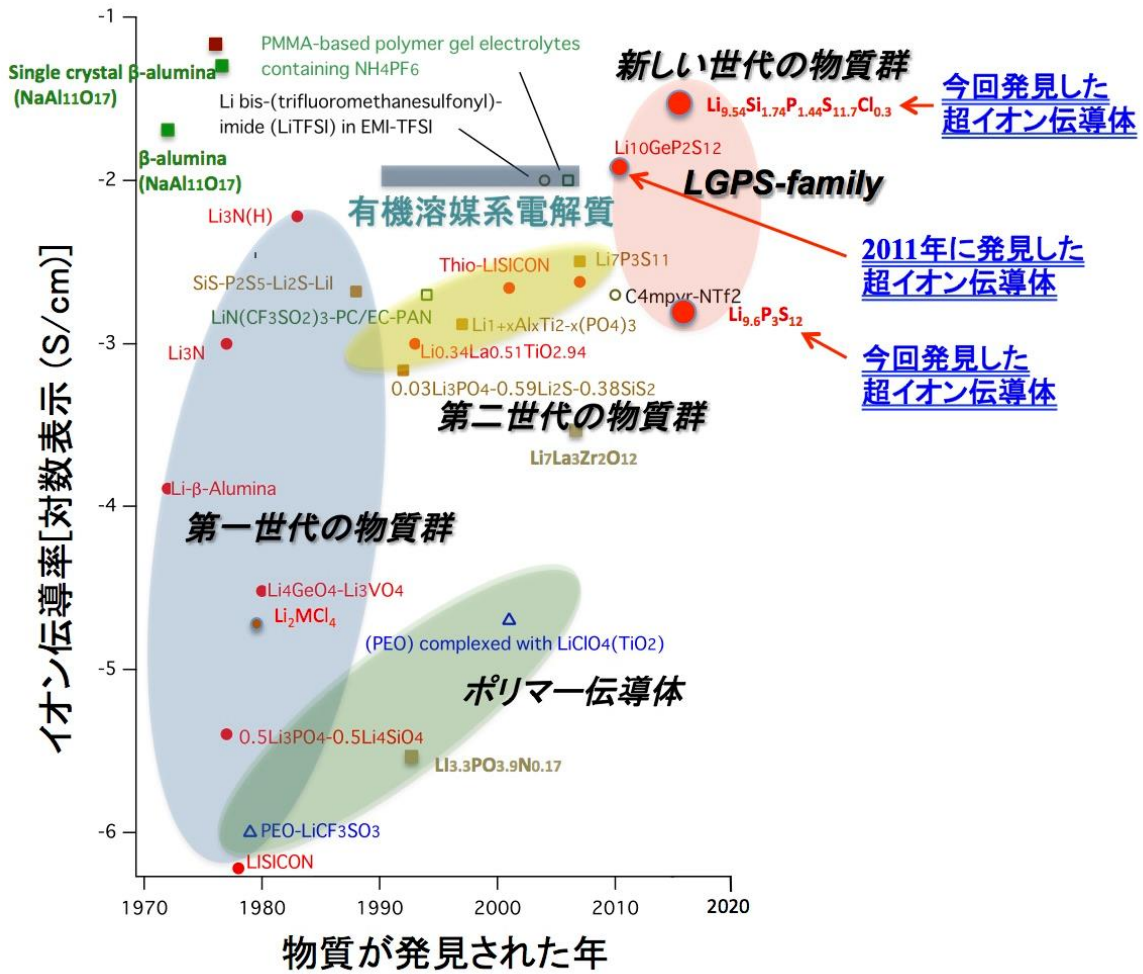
-1

Single crystal β-alumina ($NaAl_{11}O_{17}$)

PMMA-based polymer gel electrolytes containing $NH_4PF_6$

新しい世代の物質群

今回発見した超イオン伝導体

Li bis-(trifluoromethanesulfonyl)-imide (LiTFSI) in EMI-TFSI

$Li_{9.54}Si_{1.74}P_{1.44}S_{11.7}Cl_{0.3}$

β-alumina ($NaAl_{11}O_{17}$)

$Li_{10}GeP_2S_{12}$

-2

LGPS-family

有機溶媒系電解質

$Li_3N(H)$

2011年に発見した超イオン伝導体

Thio-LISICON

$Li_7P_3S_{11}$

$SiS-P_2S_5-Li_2S-LiI$

C4mpyr-NTf2

$LiN(CF_3SO_2)_3$-PC/EC-PAN

$Li_{9.6}P_3S_{12}$

$Li_{1+x}Al_xTi_{2-x}(PO_4)_3$

$Li_3N$

-3

$Li_{0.34}La_{0.51}TiO_{2.94}$

今回発見した超イオン伝導体

$0.03Li_3PO_4-0.59Li_2S-0.38SiS_2$

第二世代の物質群

$Li_7La_3Zr_2O_{12}$

Li-β-Alumina

-4

第一世代の物質群

$Li_4GeO_4-Li_3VO_4$

$Li_2MCl_4$

(PEO) complexed with $LiClO_4(TiO_2)$

-5

ポリマー伝導体

$0.5Li_3PO_4-0.5Li_4SiO_4$

$LI_{3.3}PO_{3.9}N_{0.17}$

-6

PEO-$LiCF_3SO_3$

LISICON

1970 1980 1990 2000 2010 2020

イオン伝導率[対数表示 (S/cm)]

物質が発見された年